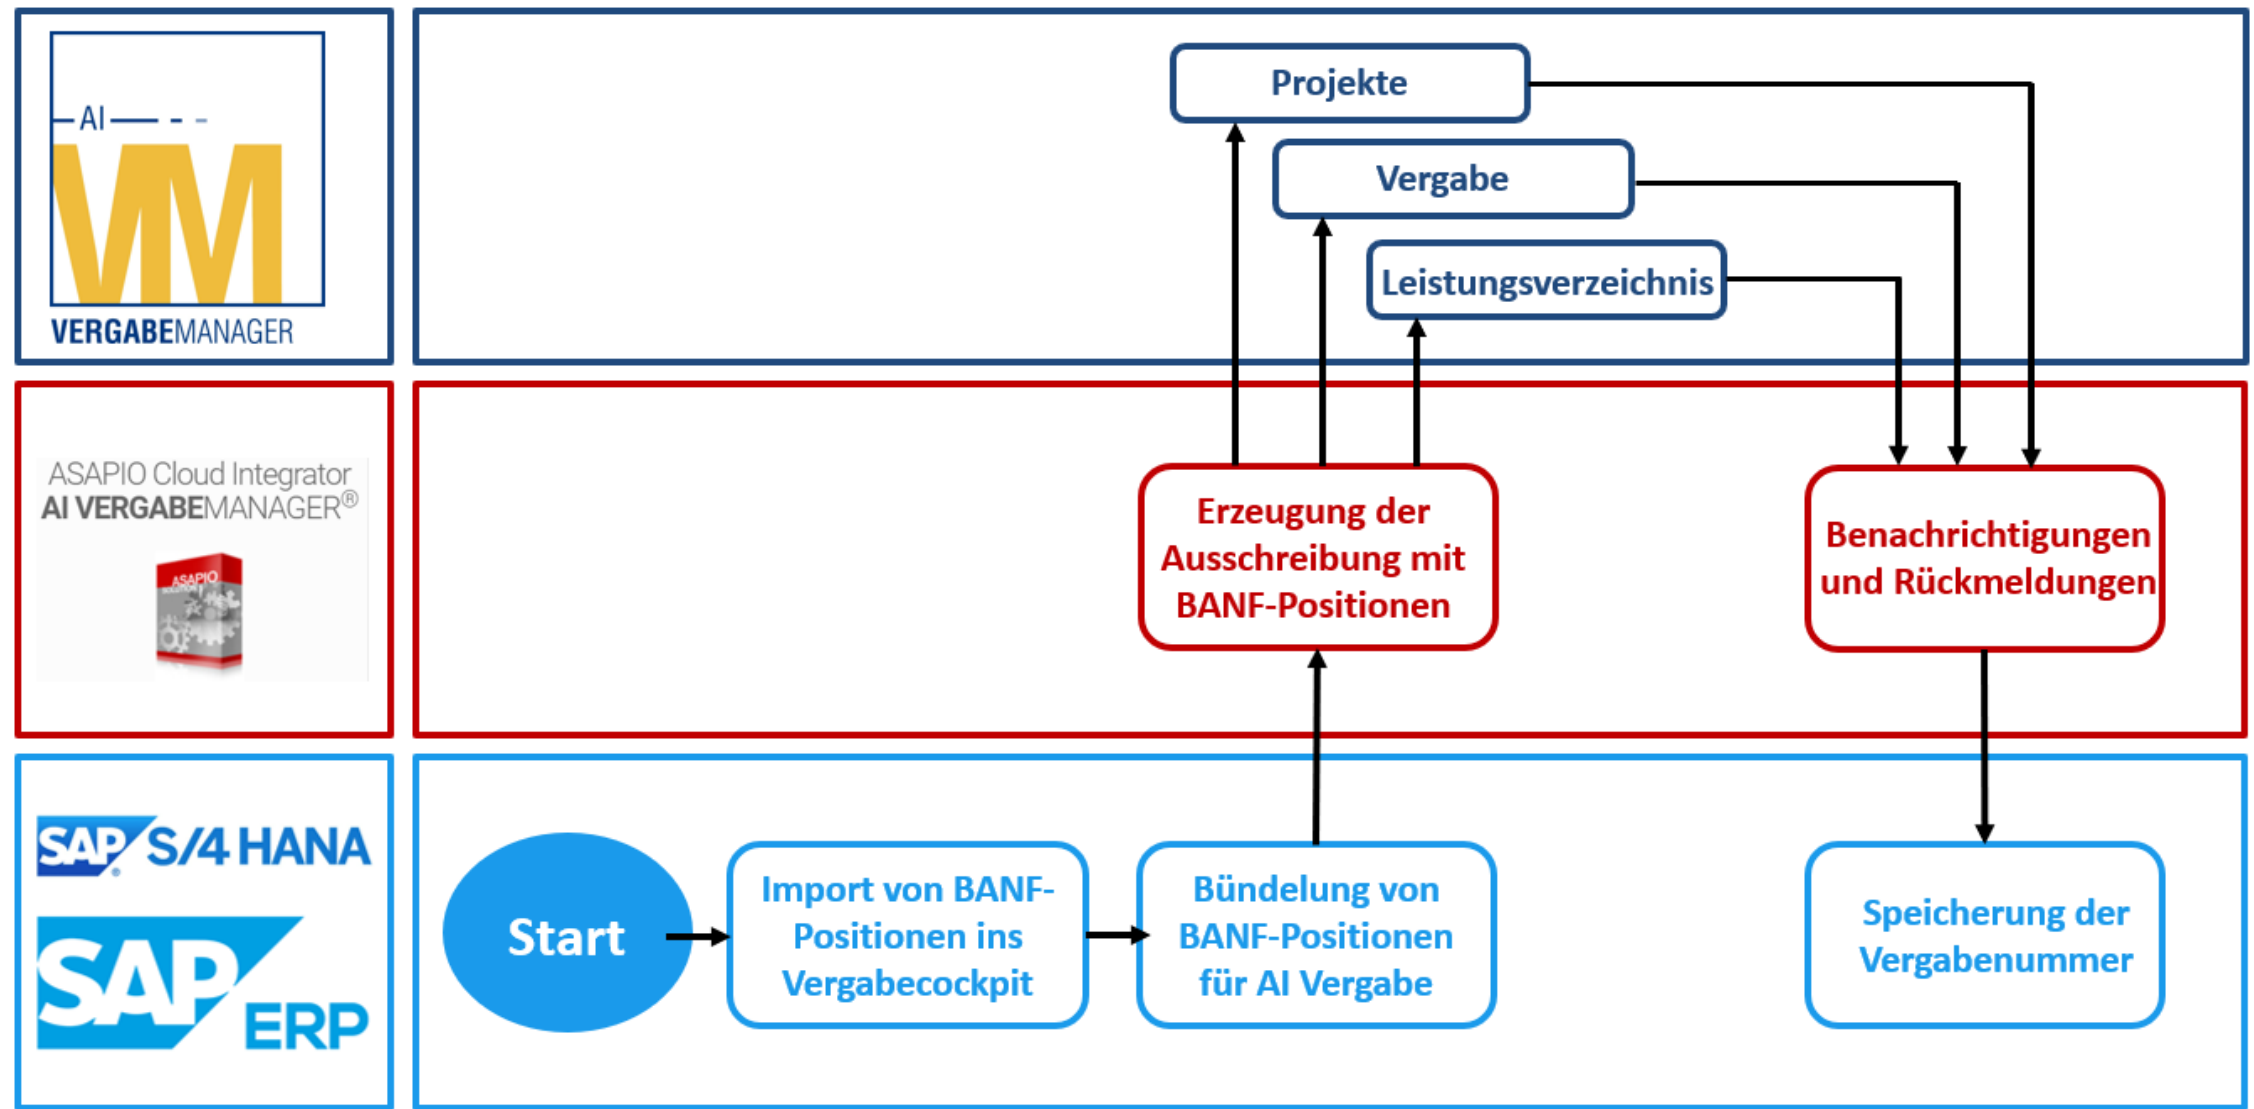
AI
VM
VERGABEMANAGER

Projekte

Vergabe

Leistungsverzeichnis

ASAPIO Cloud Integrator
AI VERGABEMANAGER®
ASAPIO

Erzeugung der Ausschreibung mit BANF-Positionen

Benachrichtigungen und Rückmeldungen

SAP S/4 HANA
SAP ERP

Start

Import von BANF-Positionen ins Vergabecockpit

Bündelung von BANF-Positionen für AI Vergabe

Speicherung der Vergabenummer